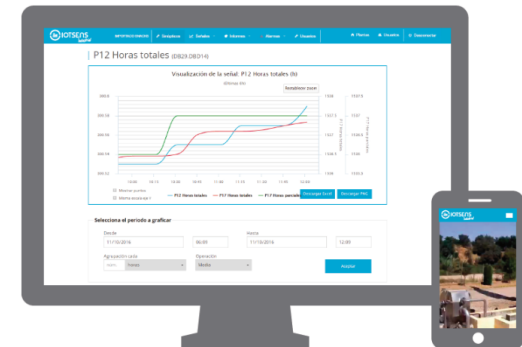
IOTSENS

P12 Horas totales (DB23.DB014)

Visualización de la señal: P12 Horas totales (h)

Restablecer zoom

P17 Horas totales

P12 Horas totales

P17 Horas parciales

Descargar Excel

Descargar PNG

Selecciona el periodo a graficar

Desde

11/10/2016

06:00

Hasta

11/10/2016

12:00

Agrupación cada

Operación

Media

Mostrar

IOTSENS